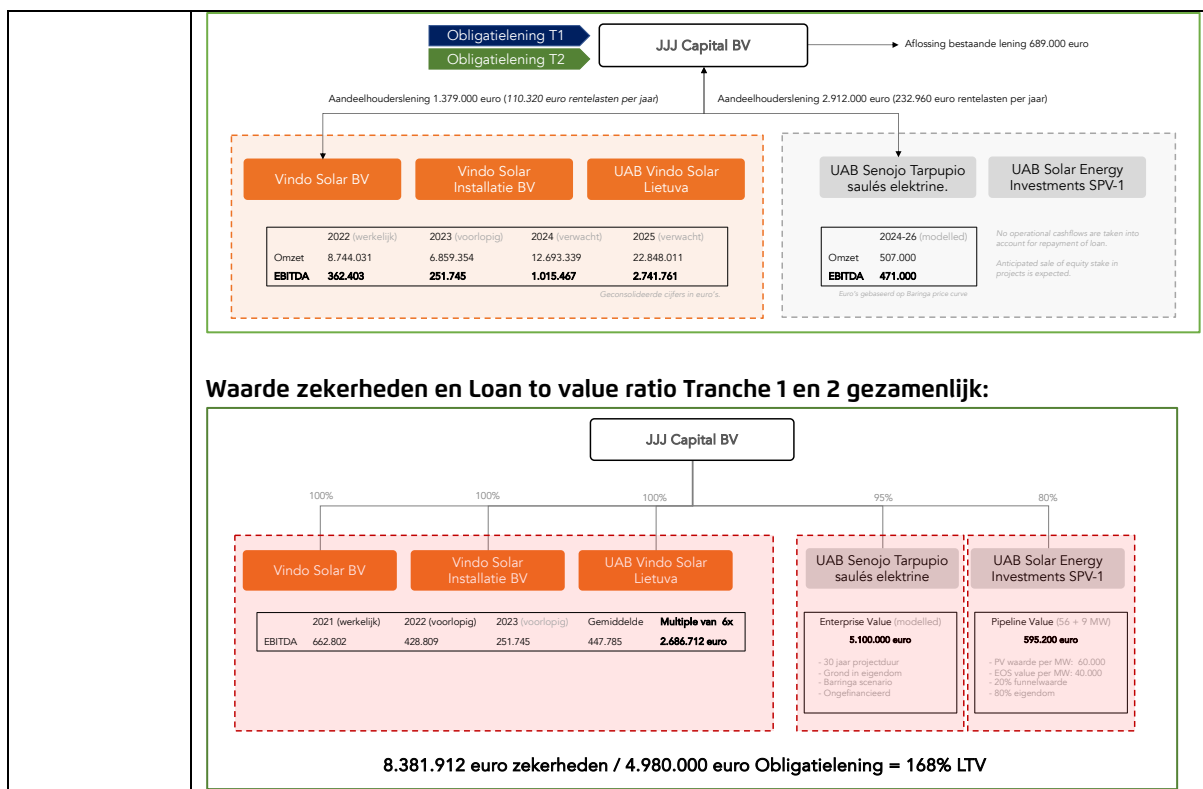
Obligatielening T1
Obligatielening T2
JJJ Capital BV
Aflossing bestaande lening 689.000 euro

Aandeelhouderslening 1.379.000 euro (110.320 euro rentelasten per jaar)
Aandeelhouderslening 2.912.000 euro (232.960 euro rentelasten per jaar)

Vindo Solar BV
Vindo Solar Installatie BV
UAB Vindo Solar Lietuva
UAB Senojo Tarpupio saulés elektrine.
UAB Solar Energy Investments SPV-1

| | 2022 (werkelijk) | 2023 (voorlopig) | 2024 (verwacht) | 2025 (verwacht) |
|---|---|---|---|---|
| Omzet | 8.744.031 | 6.859.354 | 12.693.339 | 22.848.011 |
| EBITDA | 362.403 | 251.745 | 1.015.467 | 2.741.761 |

Geconsolideerde cijfers in euro's.

| | 2024-26 (modelled) |
|---|---|
| Omzet | 507.000 |
| EBITDA | 471.000 |

Euro's gebaseerd op Baringa price curve

No operational cashflows are taken into account for repayment of loan.

Anticipated sale of equity stake in projects is expected.

Waarde zekerheden en Loan to value ratio Tranche 1 en 2 gezamenlijk:

JJJ Capital BV

100%
100%
100%
95%
80%

Vindo Solar BV
Vindo Solar Installatie BV
UAB Vindo Solar Lietuva
UAB Senojo Tarpupio saulés elektrine
UAB Solar Energy Investments SPV-1

| | 2021 (werkelijk) | 2022 (voorlopig) | 2023 (voorlopig) | Gemiddelde | Multiple van 6x |
|---|---|---|---|---|---|
| EBITDA | 662.802 | 428.809 | 251.745 | 447.785 | 2.686.712 euro |

Enterprise Value (modelled)
5.100.000 euro
- 30 jaar projectduur
- Grond in eigendom
- Barringa scenario
- Ongefinancieerd

Pipeline Value (56 + 9 MW)
595.200 euro
- PV waarde per MW: 60.000
- EOS value per MW: 40.000
- 20% funnelwaarde
- 80% eigendom

8.381.912 euro zekerheden / 4.980.000 euro Obligatielening = 168% LTV